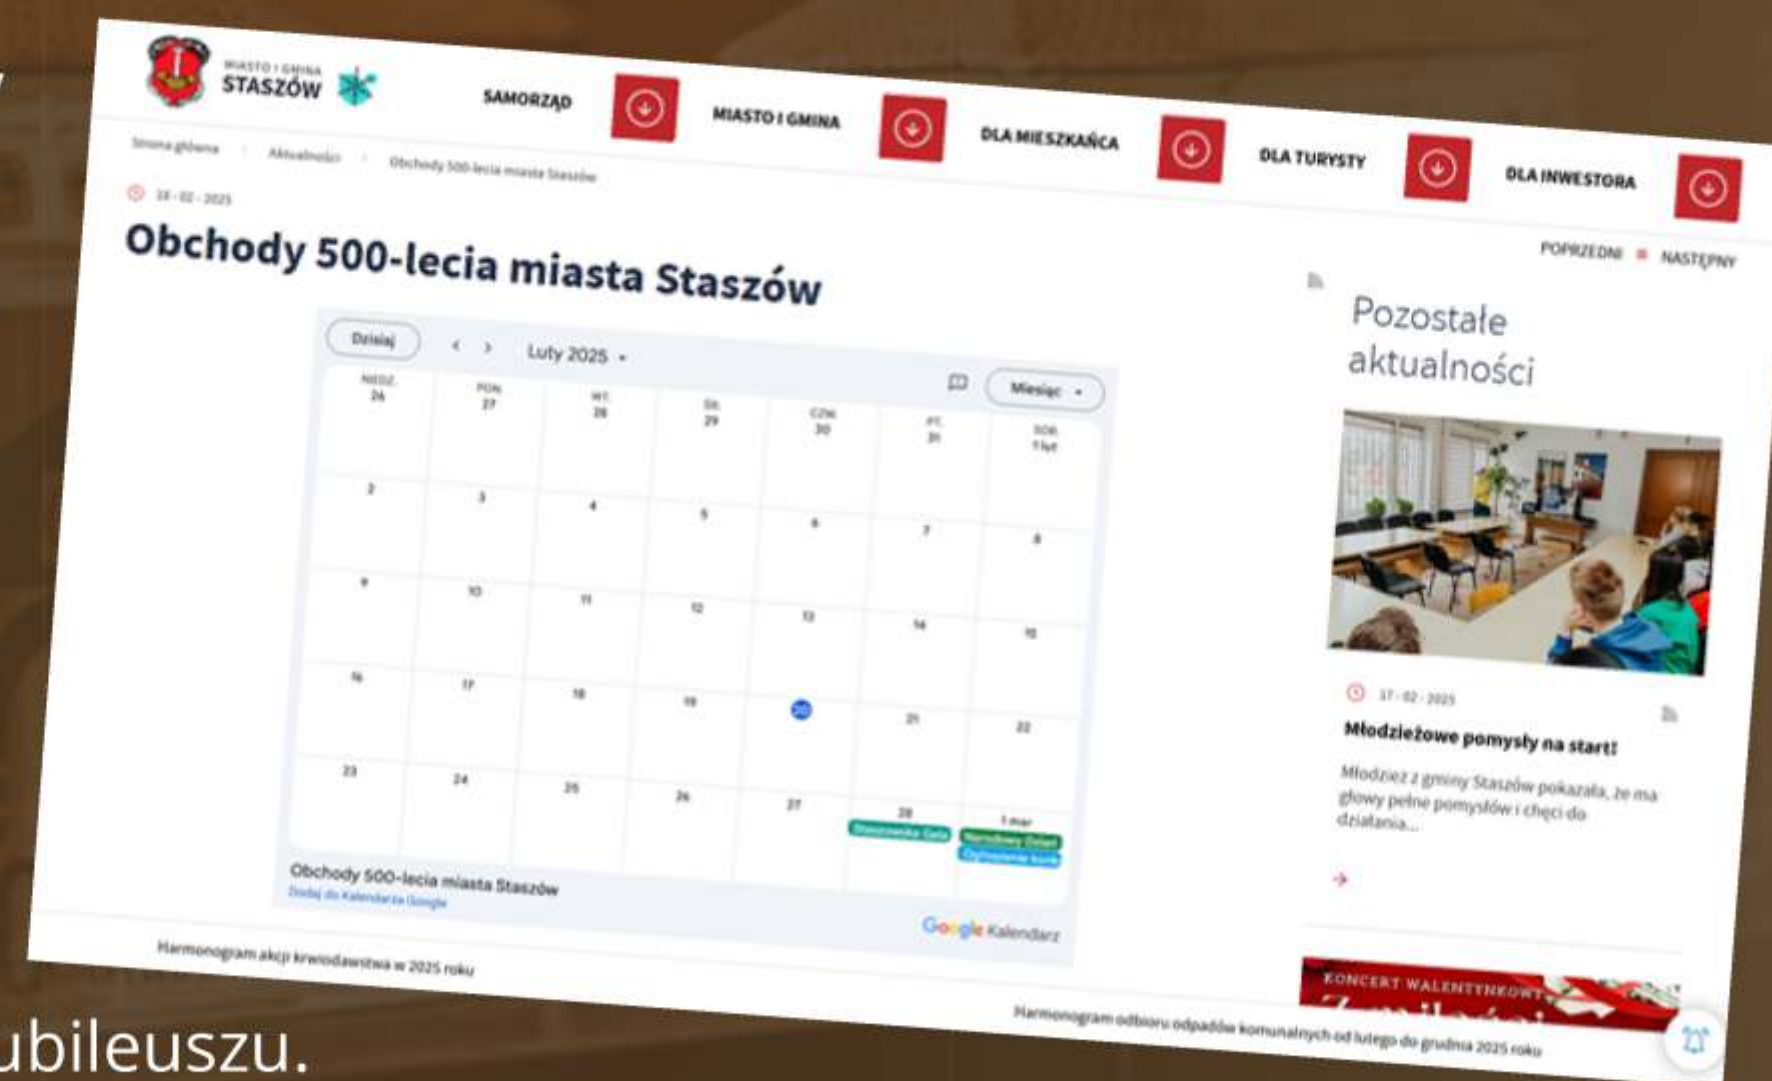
MIASTO I GMINA STASZÓW

SAMORZĄD MIASTO I GMINA DLA MIESZKAŃCA DLA TURYSTY DLA INWESTORA

Strona główna Aktualności Obchody 500-lecia miasta Staszów

18 - 02 - 2025

Obchody 500-lecia miasta Staszów

POPRZEDNI NASTĘPNY

Dzisiaj Luty 2025 Miesiąc

| NIEDZ. 26 | PON. 27 | WT. 28 | ŚR. 29 | CZW. 30 | PT. 31 | SOB. 1 lut |
|---|---|---|---|---|---|---|
| 2 | 3 | 4 | 5 | 6 | 7 | 8 |
| 9 | 10 | 11 | 12 | 13 | 14 | 15 |
| 16 | 17 | 18 | 19 | 20 | 21 | 22 |
| 23 | 24 | 25 | 26 | 27 | 28 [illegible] | 1 mar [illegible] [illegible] |

Obchody 500-lecia miasta Staszów
Dodaj do Kalendarza Google

Google Kalendarz

Pozostałe aktualności

17 - 02 - 2025

Młodzieżowe pomysły na start!

Młodzież z gminy Staszów pokazała, że ma głowy pełne pomysłów i chęci do działania...

KONCERT WALENTYNKOWY

Harmonogram akcji krwiodawstwa w 2025 roku

Harmonogram odbioru odpadów komunalnych od lutego do grudnia 2025 roku

ubileuszu.